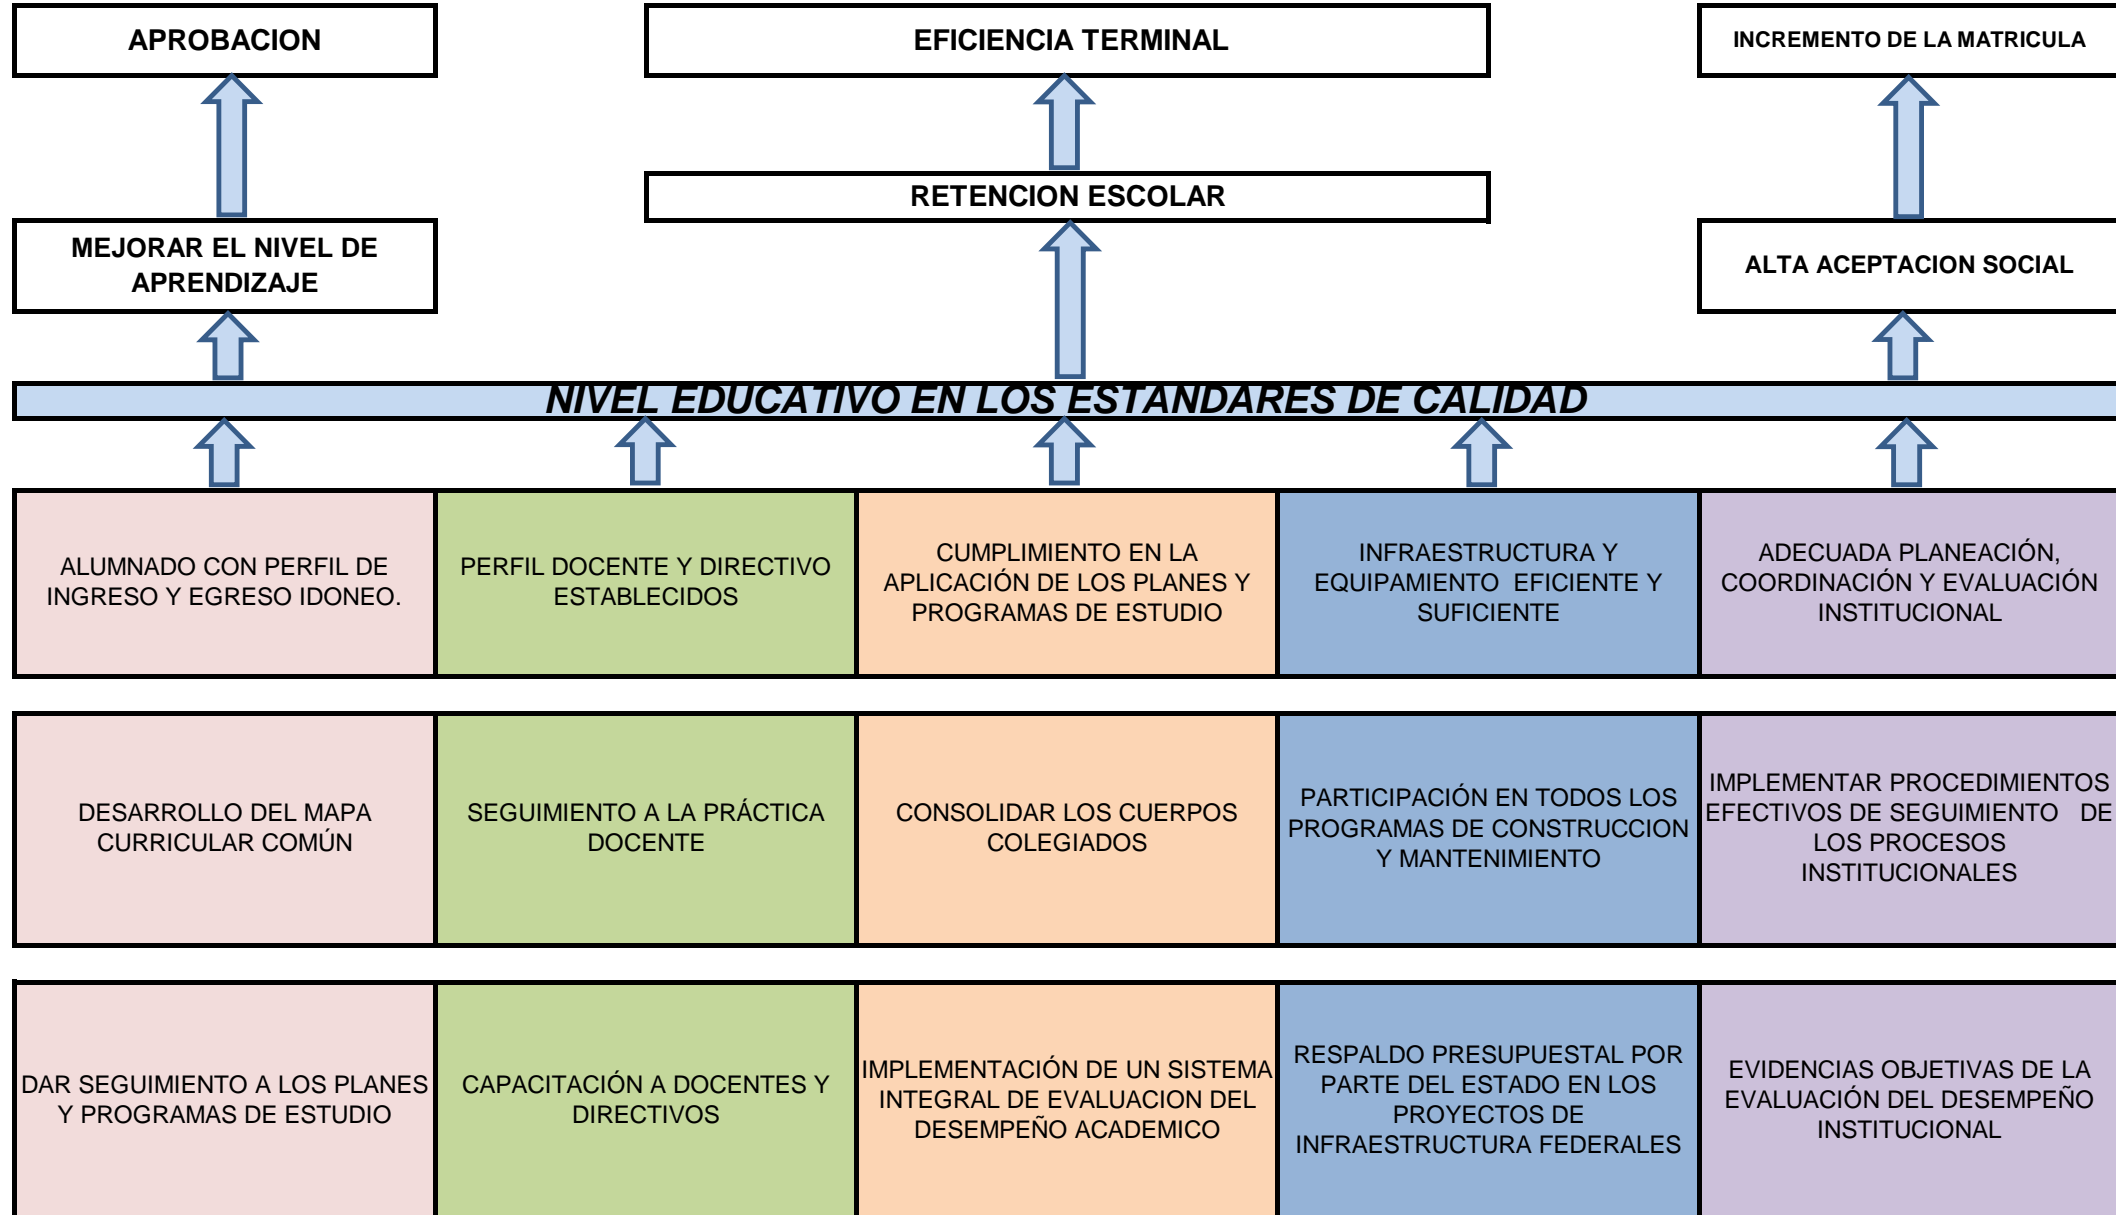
APROBACION

EFICIENCIA TERMINAL

INCREMENTO DE LA MATRICULA

RETENCION ESCOLAR

MEJORAR EL NIVEL DE APRENDIZAJE

ALTA ACEPTACION SOCIAL

NIVEL EDUCATIVO EN LOS ESTANDARES DE CALIDAD

| ALUMNADO CON PERFIL DE INGRESO Y EGRESO IDONEO. | PERFIL DOCENTE Y DIRECTIVO ESTABLECIDOS | CUMPLIMIENTO EN LA APLICACIÓN DE LOS PLANES Y PROGRAMAS DE ESTUDIO | INFRAESTRUCTURA Y EQUIPAMIENTO EFICIENTE Y SUFICIENTE | ADECUADA PLANEACIÓN, COORDINACIÓN Y EVALUACIÓN INSTITUCIONAL |
|---|---|---|---|---|

| DESARROLLO DEL MAPA CURRICULAR COMÚN | SEGUIMIENTO A LA PRÁCTICA DOCENTE | CONSOLIDAR LOS CUERPOS COLEGIADOS | PARTICIPACIÓN EN TODOS LOS PROGRAMAS DE CONSTRUCCION Y MANTENIMIENTO | IMPLEMENTAR PROCEDIMIENTOS EFECTIVOS DE SEGUIMIENTO DE LOS PROCESOS INSTITUCIONALES |
|---|---|---|---|---|

| DAR SEGUIMIENTO A LOS PLANES Y PROGRAMAS DE ESTUDIO | CAPACITACIÓN A DOCENTES Y DIRECTIVOS | IMPLEMENTACIÓN DE UN SISTEMA INTEGRAL DE EVALUACION DEL DESEMPEÑO ACADEMICO | RESPALDO PRESUPUESTAL POR PARTE DEL ESTADO EN LOS PROYECTOS DE INFRAESTRUCTURA FEDERALES | EVIDENCIAS OBJETIVAS DE LA EVALUACIÓN DEL DESEMPEÑO INSTITUCIONAL |
|---|---|---|---|---|